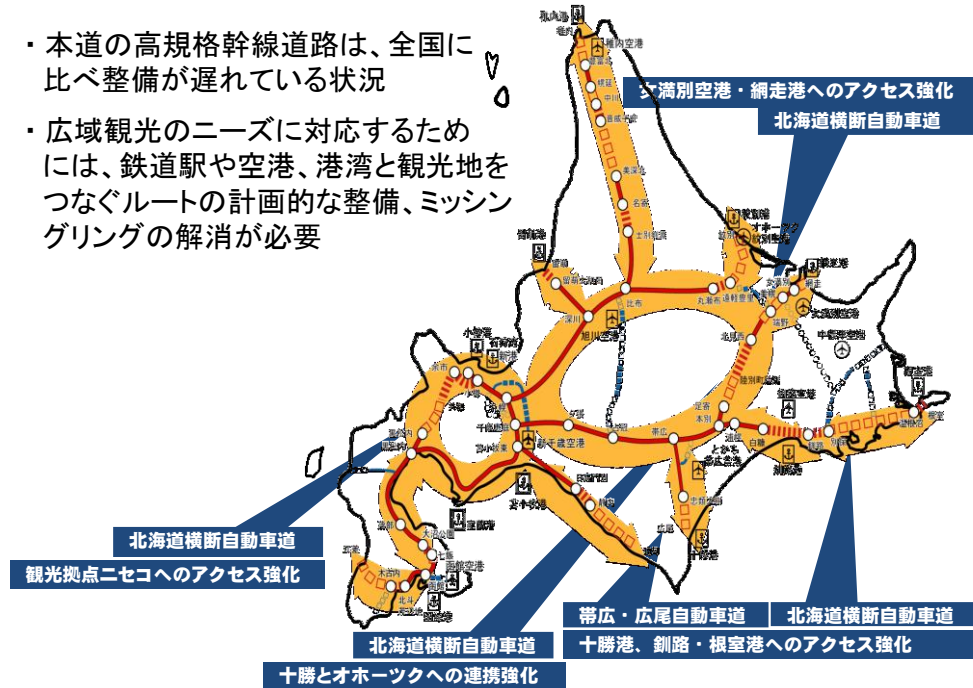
・本道の高規格幹線道路は、全国に比べ整備が遅れている状況

・広域観光のニーズに対応するためには、鉄道駅や空港、港湾と観光地をつなぐルートの計画的な整備、ミッシングリングの解消が必要

女満別空港・網走港へのアクセス強化

北海道横断自動車道

北海道横断自動車道

観光拠点ニセコへのアクセス強化

帯広・広尾自動車道

北海道横断自動車道

北海道横断自動車道

十勝港、釧路・根室港へのアクセス強化

十勝とオホーツクへの連携強化

稚内港
稚内
旭川空港
新千歳空港
帯広
釧路
根室
網走
北見
名寄
士別
深川
小樽
札幌
苫小牧
函館空港
函館
とかち帯広空港
女満別空港
中標津空港
紋別
広尾
室蘭
留萌
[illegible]